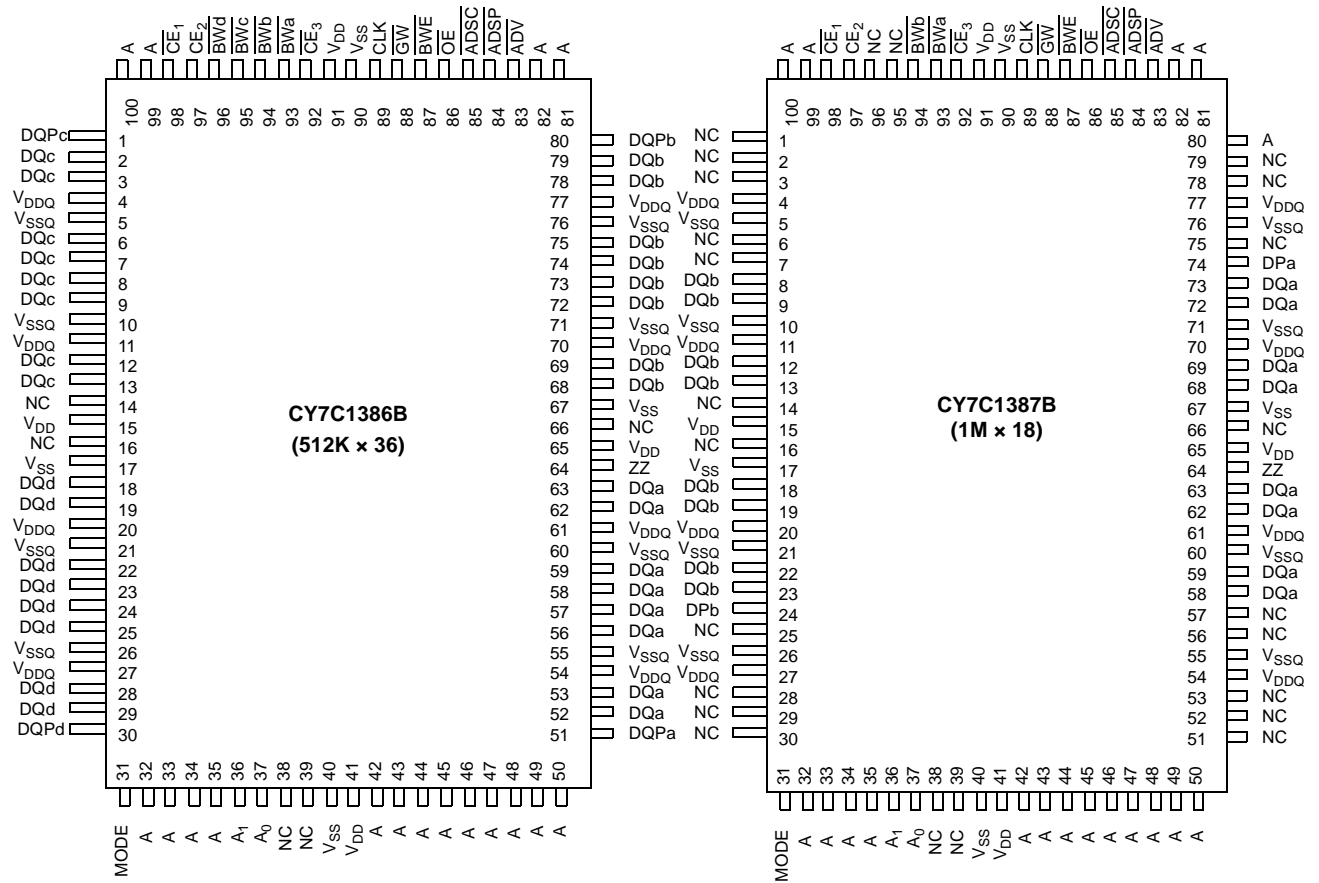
A A $\overline{CE_1}$ $CE_2$ $\overline{BWd}$ $\overline{BWc}$ $\overline{BWb}$ $\overline{BWa}$ $\overline{CE_3}$ $V_{DD}$ $V_{SS}$ CLK $\overline{GW}$ $\overline{BWE}$ $\overline{OE}$ $\overline{ADSC}$ $\overline{ADSP}$ $\overline{ADV}$ A A

100 99 98 97 96 95 94 93 92 91 90 89 88 87 86 85 84 83 82 81

DQPc 1
DQc 2
DQc 3
$V_{DDQ}$ 4
$V_{SSQ}$ 5
DQc 6
DQc 7
DQc 8
DQc 9
$V_{SSQ}$ 10
$V_{DDQ}$ 11
DQc 12
DQc 13
NC 14
$V_{DD}$ 15
NC 16
$V_{SS}$ 17
DQd 18
DQd 19
$V_{DDQ}$ 20
$V_{SSQ}$ 21
DQd 22
DQd 23
DQd 24
DQd 25
$V_{SSQ}$ 26
$V_{DDQ}$ 27
DQd 28
DQd 29
DQPd 30

80 DQPb
79 DQb
78 DQb
77 $V_{DDQ}$
76 $V_{SSQ}$
75 DQb
74 DQb
73 DQb
72 DQb
71 $V_{SSQ}$
70 $V_{DDQ}$
69 DQb
68 DQb
67 $V_{SS}$
66 NC
65 $V_{DD}$
64 ZZ
63 DQa
62 DQa
61 $V_{DDQ}$
60 $V_{SSQ}$
59 DQa
58 DQa
57 DQa
56 DQa
55 $V_{SSQ}$
54 $V_{DDQ}$
53 DQa
52 DQa
51 DQPa

CY7C1386B
(512K × 36)

31 32 33 34 35 36 37 38 39 40 41 42 43 44 45 46 47 48 49 50

MODE A A A A $A_1$ $A_0$ NC NC $V_{SS}$ $V_{DD}$ A A A A A A A A A

A A $\overline{CE_1}$ $CE_2$ NC NC $\overline{BWb}$ $\overline{BWa}$ $\overline{CE_3}$ $V_{DD}$ $V_{SS}$ CLK $\overline{GW}$ $\overline{BWE}$ $\overline{OE}$ $\overline{ADSC}$ $\overline{ADSP}$ $\overline{ADV}$ A A

100 99 98 97 96 95 94 93 92 91 90 89 88 87 86 85 84 83 82 81

NC 1
NC 2
NC 3
$V_{DDQ}$ 4
$V_{SSQ}$ 5
NC 6
NC 7
DQb 8
DQb 9
$V_{SSQ}$ 10
$V_{DDQ}$ 11
DQb 12
DQb 13
NC 14
$V_{DD}$ 15
NC 16
$V_{SS}$ 17
DQb 18
DQb 19
$V_{DDQ}$ 20
$V_{SSQ}$ 21
DQb 22
DQb 23
DPb 24
NC 25
$V_{SSQ}$ 26
$V_{DDQ}$ 27
NC 28
NC 29
NC 30

80 A
79 NC
78 NC
77 $V_{DDQ}$
76 $V_{SSQ}$
75 NC
74 DPa
73 DQa
72 DQa
71 $V_{SSQ}$
70 $V_{DDQ}$
69 DQa
68 DQa
67 $V_{SS}$
66 NC
65 $V_{DD}$
64 ZZ
63 DQa
62 DQa
61 $V_{DDQ}$
60 $V_{SSQ}$
59 DQa
58 DQa
57 NC
56 NC
55 $V_{SSQ}$
54 $V_{DDQ}$
53 NC
52 NC
51 NC

CY7C1387B
(1M × 18)

31 32 33 34 35 36 37 38 39 40 41 42 43 44 45 46 47 48 49 50

MODE A A A A $A_1$ $A_0$ NC NC $V_{SS}$ $V_{DD}$ A A A A A A A A A